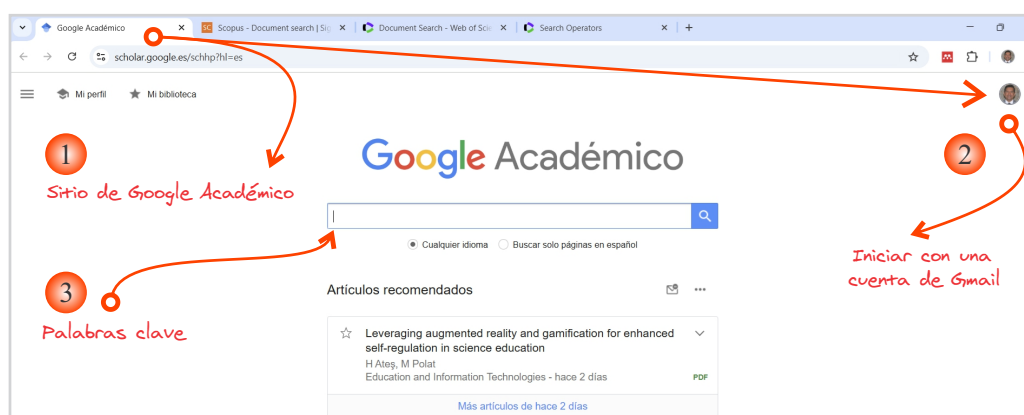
Google Académico
Scopus - Document search | Sig
Document Search - Web of Scie
Search Operators
+
scholar.google.es/schhp?hl=es

Mi perfil
Mi biblioteca

1
Sitio de Google Académico

Google Académico

2
Iniciar con una cuenta de Gmail

Cualquier idioma
Buscar solo páginas en español

3
Palabras clave

Artículos recomendados

Leveraging augmented reality and gamification for enhanced self-regulation in science education
H Ateş, M Polat
Education and Information Technologies - hace 2 días
PDF

Más artículos de hace 2 días